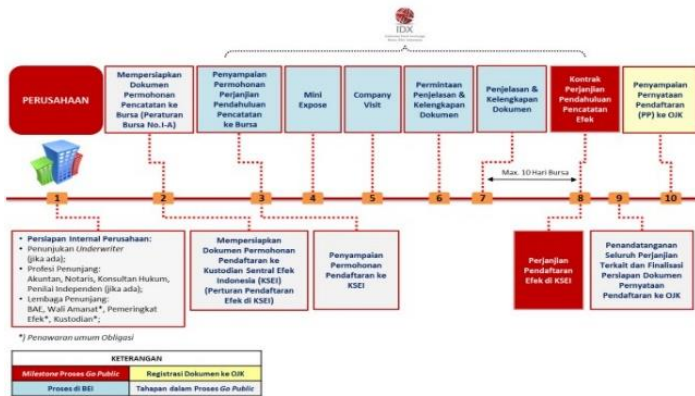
IDX

PERUSAHAAN

Mempersiapkan Dokumen Permohonan Pencatatan ke Bursa (Peraturan Bursa No.I-A)

Penyampaian Permohonan Perjanjian Pendahuluan Pencatatan ke Bursa

Mini Expose

Company Visit

Permintaan Penjelasan & Kelengkapan Dokumen

Penjelasan & Kelengkapan Dokumen

Kontrak Perjanjian Pendahuluan Pencatatan Efek

Penyampaian Pernyataan Pendaftaran (PP) ke OJK

Max. 10 Hari Bursa

1 2 3 4 5 6 7 8 9 10

Persiapan Internal Perusahaan:
• Penunjukan *Underwriter* (jika ada);
• Profesi Penunjang: Akuntan, Notaris, Konsultan Hukum, Penilai Independen (jika ada);
• Lembaga Penunjang: BAE, Wali Amanat*, Pemeringkat Efek*, Kustodian*;

Mempersiapkan Dokumen Permohonan Pendaftaran ke Kustodian Sentral Efek Indonesia (KSEI) (Perturan Pendaftaran Efek di KSEI)

Penyampaian Permohonan Pendaftaran ke KSEI

Perjanjian Pendaftaran Efek di KSEI

Penandatanganan Seluruh Perjanjian Terkait dan Finalisasi Persiapan Dokumen Pernyataan Pendaftaran ke OJK

*) Penawaran umum Obligasi

| KETERANGAN | |
|---|---|
| Milestone Proses Go Public | Registrasi Dokumen ke OJK |
| Proses di BEI | Tahapan dalam Proses Go Public |